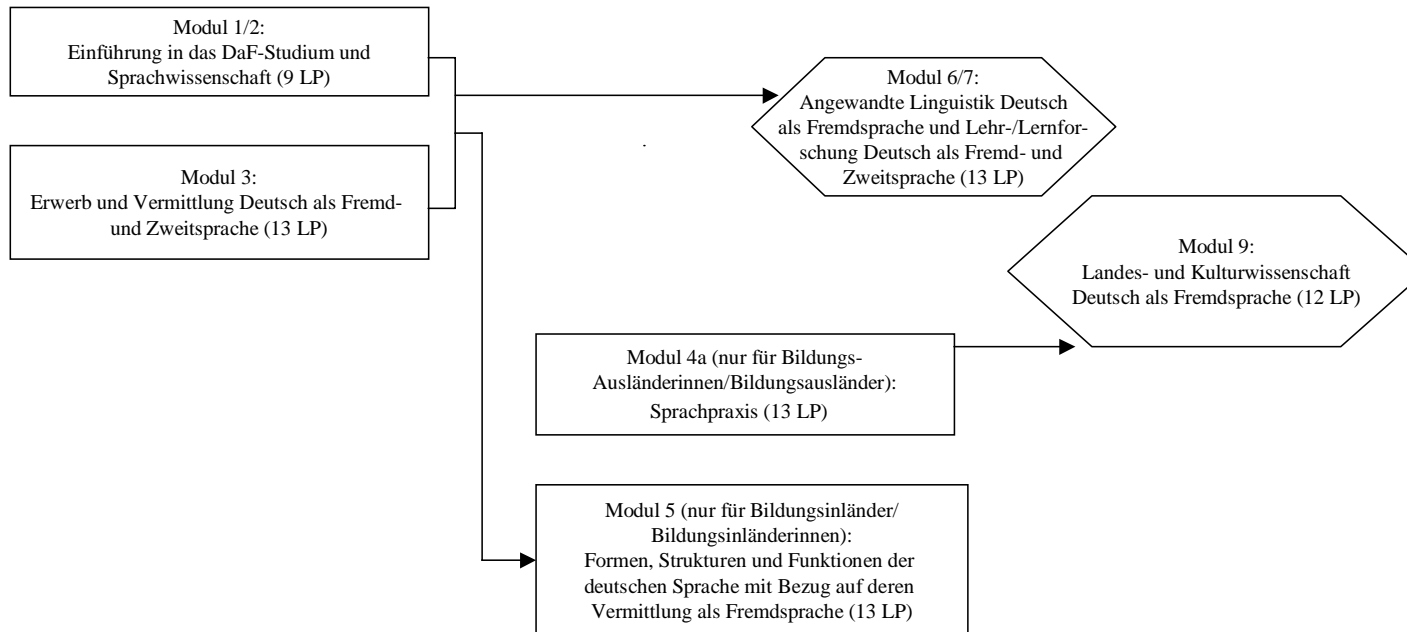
Modul 1/2:
Einführung in das DaF-Studium und Sprachwissenschaft (9 LP)

Modul 3:
Erwerb und Vermittlung Deutsch als Fremd- und Zweitsprache (13 LP)

Modul 6/7:
Angewandte Linguistik Deutsch als Fremdsprache und Lehr-/Lernforschung Deutsch als Fremd- und Zweitsprache (13 LP)

Modul 9:
Landes- und Kulturwissenschaft Deutsch als Fremdsprache (12 LP)

Modul 4a (nur für Bildungs-Ausländerinnen/Bildungsausländer):
Sprachpraxis (13 LP)

Modul 5 (nur für Bildungsinländer/ Bildungsinländerinnen):
Formen, Strukturen und Funktionen der deutschen Sprache mit Bezug auf deren Vermittlung als Fremdsprache (13 LP)